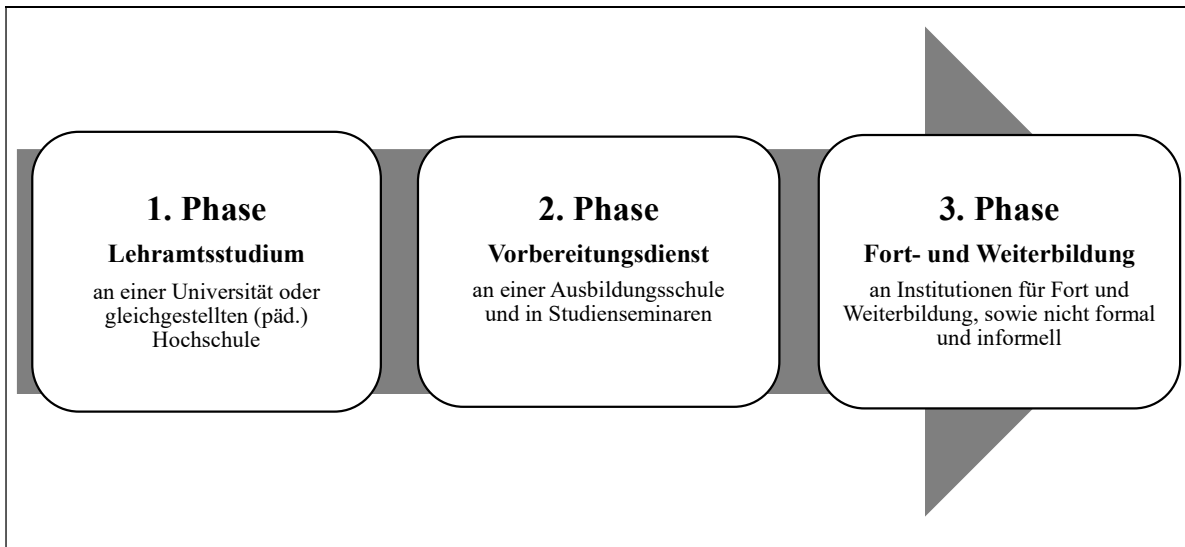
1. Phase
Lehramtsstudium
an einer Universität oder gleichgestellten (päd.) Hochschule

2. Phase
Vorbereitungsdienst
an einer Ausbildungsschule und in Studienseminaren

3. Phase
Fort- und Weiterbildung
an Institutionen für Fort und Weiterbildung, sowie nicht formal und informell